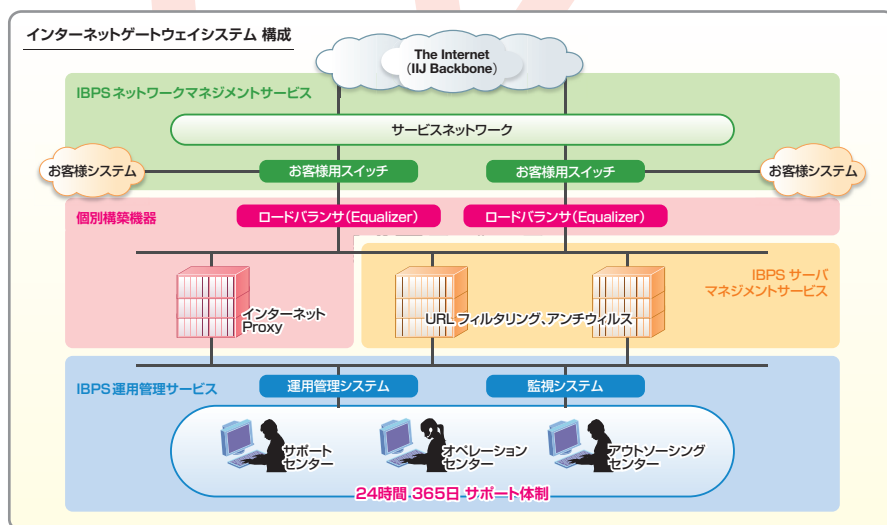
インターネットゲートウェイシステム 構成

The Internet
(IIJ Backbone)

IBPS ネットワークマネジメントサービス

サービスネットワーク

お客様システム

お客様用スイッチ

お客様用スイッチ

お客様システム

個別構築機器

ロードバランサ(Equalizer)

ロードバランサ(Equalizer)

IBPS サーバ
マネジメントサービス

インターネット
Proxy

URL フィルタリング、アンチウィルス

IBPS運用管理サービス

運用管理システム

監視システム

サポート
センター

オペレーション
センター

アウトソーシング
センター

24時間、365日 サポート体制